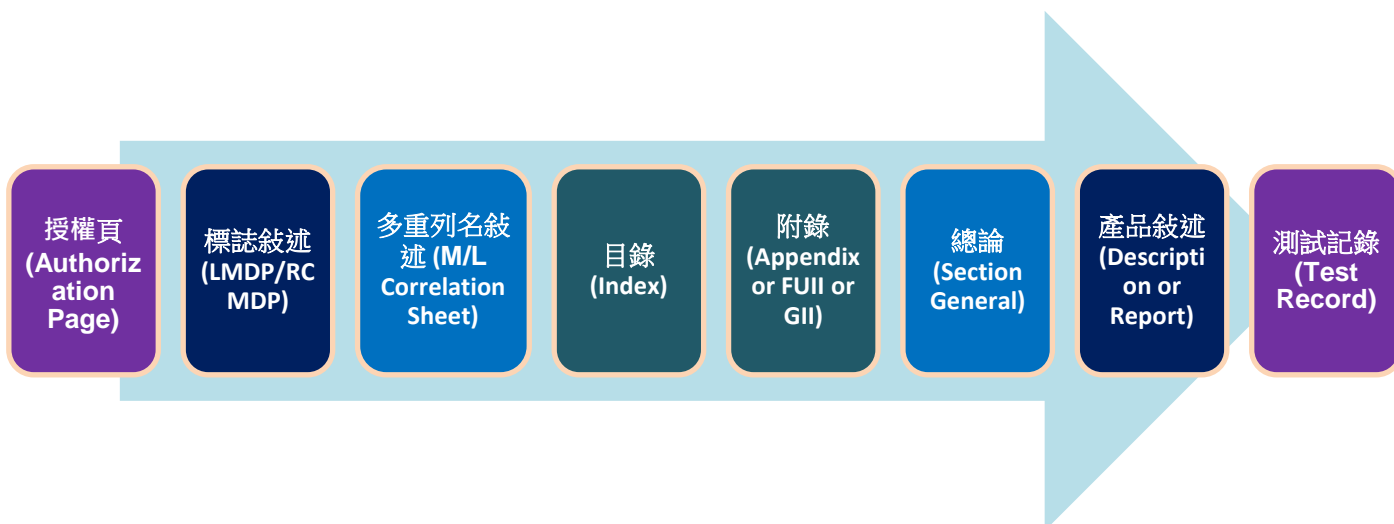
授權頁 (Authorization Page)

標誌敘述 (LMDP/RCMDP)

多重列名敘述 (M/L Correlation Sheet)

目錄 (Index)

附錄 (Appendix or FUII or GII)

總論 (Section General)

產品敘述 (Description or Report)

測試記錄 (Test Record)